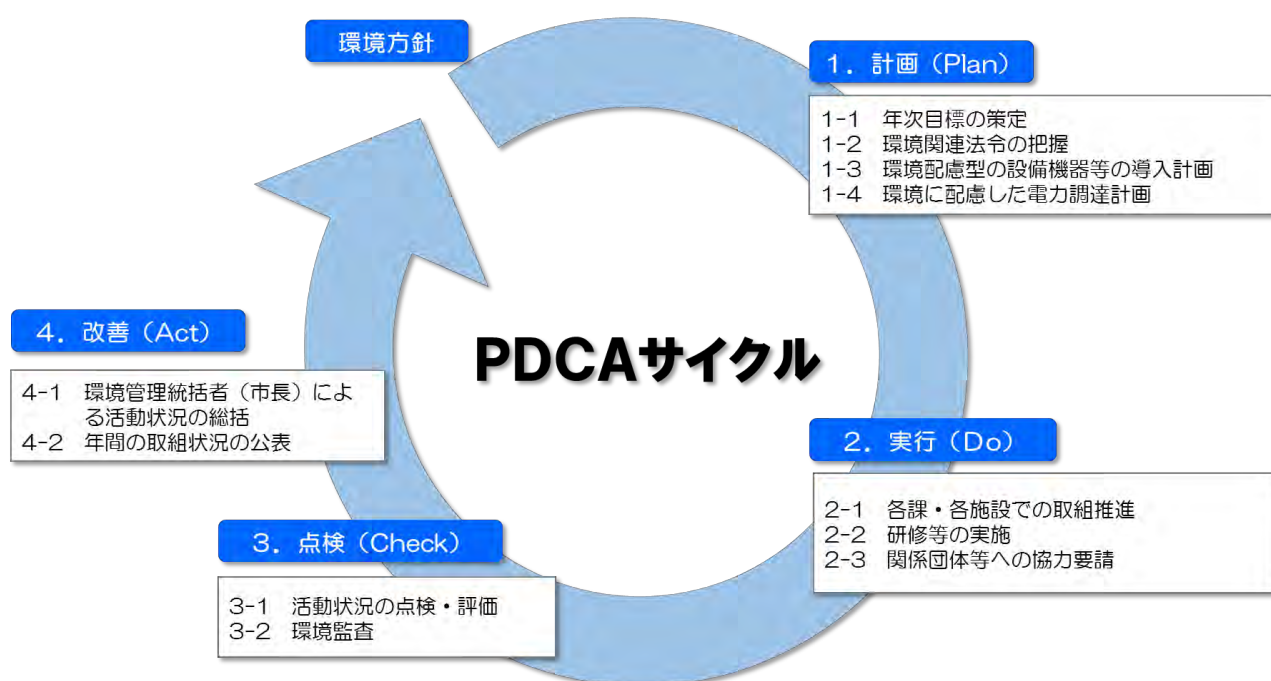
環境方針

1．計画（Plan）

1-1　年次目標の策定
1-2　環境関連法令の把握
1-3　環境配慮型の設備機器等の導入計画
1-4　環境に配慮した電力調達計画

PDCAサイクル

4．改善（Act）

4-1　環境管理統括者（市長）による活動状況の総括
4-2　年間の取組状況の公表

2．実行（Do）

2-1　各課・各施設での取組推進
2-2　研修等の実施
2-3　関係団体等への協力要請

3．点検（Check）

3-1　活動状況の点検・評価
3-2　環境監査